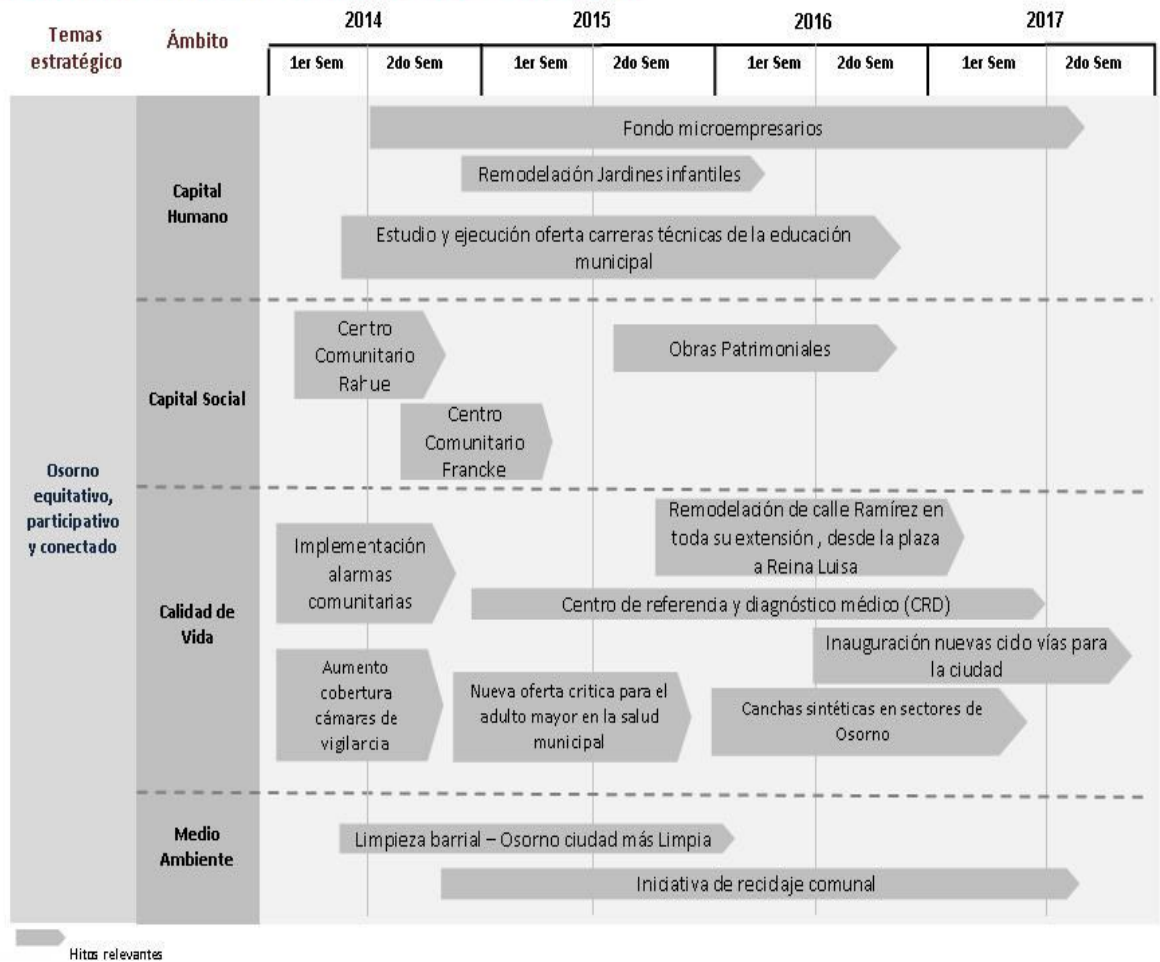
Temas estratégico | Ámbito | 2014 | | 2015 | | 2016 | | 2017 |
| | 1er Sem | 2do Sem | 1er Sem | 2do Sem | 1er Sem | 2do Sem | 1er Sem | 2do Sem

Osorno equitativo, participativo y conectado

Capital Humano

Fondo microempresarios

Remodelación Jardines infantiles

Estudio y ejecución oferta carreras técnicas de la educación municipal

Capital Social

Centro Comunitario Rahue

Obras Patrimoniales

Centro Comunitario Francke

Calidad de Vida

Remodelación de calle Ramírez en toda su extensión , desde la plaza a Reina Luisa

Implementación alarmas comunitarias

Centro de referencia y diagnóstico médico (CRD)

Inauguración nuevas cido vías para la ciudad

Aumento cobertura cámares de vigilarcia

Nueva oferta critica para el adulto mayor en la salud municipal

Canchas sintéticas en sectores de Osorno

Medio Ambiente

Limpieza barrial – Osorno ciudad más Limpia

Iniciativa de recidaje comunal

Hitos relevantes